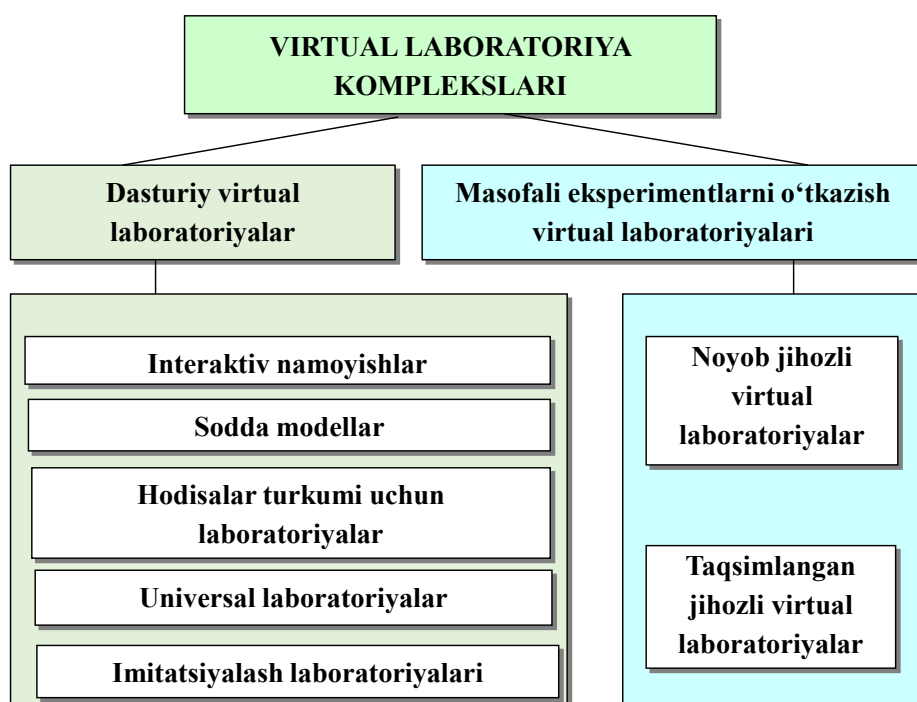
VIRTUAL LABORATORIYA KOMPLEKSLARI

Dasturiy virtual laboratoriyalar

Masofali eksperimentlarni o‘tkazish virtual laboratoriyalari

Interaktiv namoyishlar

Sodda modellar

Hodisalar turkumi uchun laboratoriyalar

Universal laboratoriyalar

Imitatsiyalash laboratoriyalari

Noyob jihozli virtual laboratoriyalar

Taqsimlangan jihozli virtual laboratoriyalar